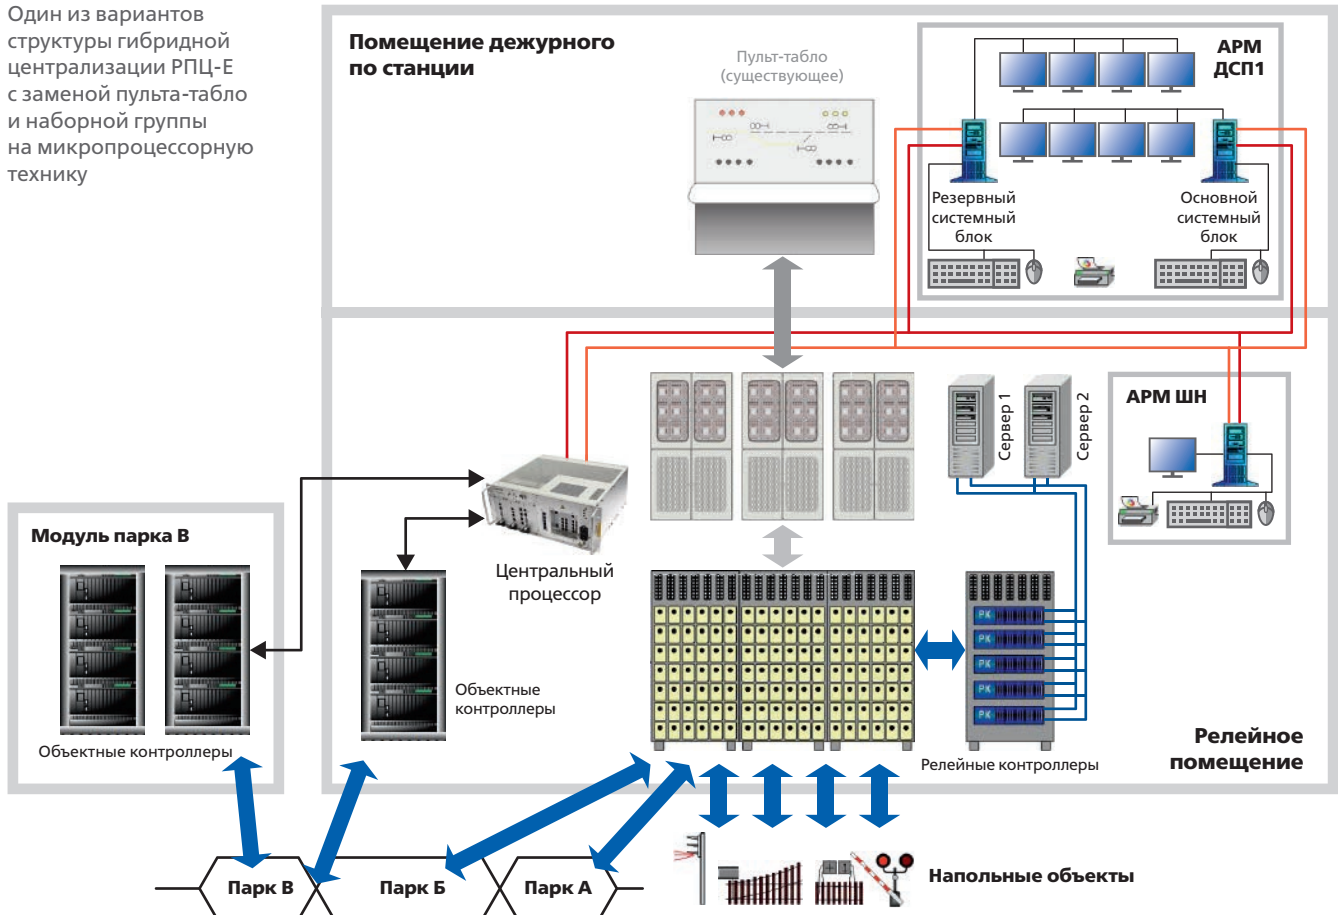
Один из вариантов структуры гибридной централизации РПЦ-Е с заменой пульта-табло и наборной группы на микропроцессорную технику

Помещение дежурного по станции

Пульт-табло (существующее)

АРМ ДСП1

Резервный системный блок

Основной системный блок

АРМ ШН

Сервер 1

Сервер 2

Модуль парка В

Объектные контроллеры

Центральный процессор

Объектные контроллеры

РК

РК

РК

РК

РК

Релейные контроллеры

Релейное помещение

Парк В

Парк Б

Парк А

Напольные объекты